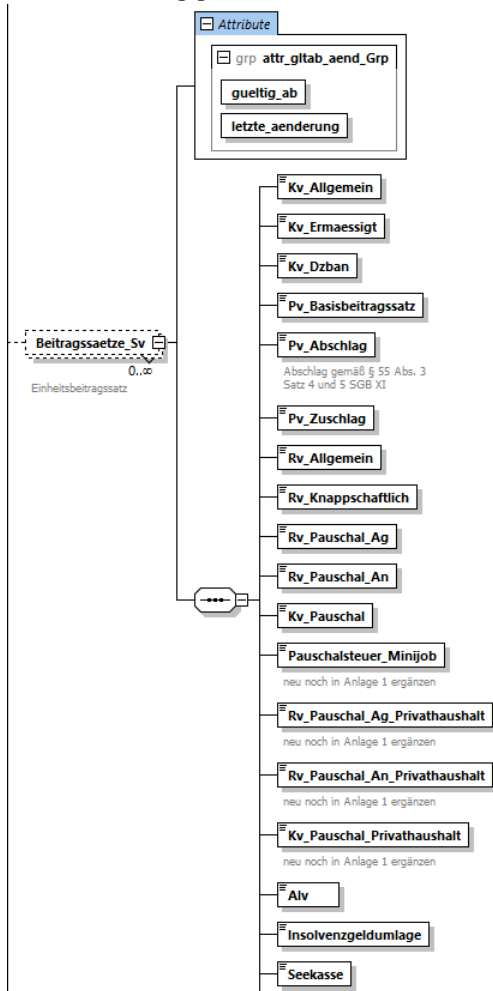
Attribute

grp attr_gltab_aend_Grp

gueltig_ab

letzte_aenderung

Beitragssaetze_Sv

0..∞

Einheitsbeitragssatz

Kv_Allgemein

Kv_Ermaessigt

Kv_Dzban

Pv_Basisbeitragssatz

Pv_Abschlag

Abschlag gemäß § 55 Abs. 3 Satz 4 und 5 SGB XI

Pv_Zuschlag

Rv_Allgemein

Rv_Knappschaftlich

Rv_Pauschal_Ag

Rv_Pauschal_An

Kv_Pauschal

Pauschalsteuer_Minijob

neu noch in Anlage 1 ergänzen

Rv_Pauschal_Ag_Privathaushalt

neu noch in Anlage 1 ergänzen

Rv_Pauschal_An_Privathaushalt

neu noch in Anlage 1 ergänzen

Kv_Pauschal_Privathaushalt

neu noch in Anlage 1 ergänzen

Alv

Insolvenzgeldumlage

Seekasse